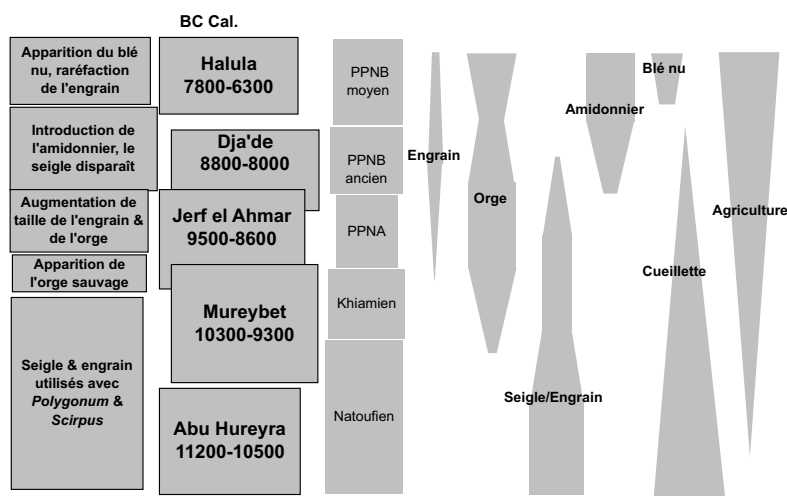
BC Cal.

Apparition du blé nu, raréfaction de l'engrain

Halula 7800-6300

PPNB moyen

Blé nu

Amidonnier

Introduction de l'amidonnier, le seigle disparaît

Dja'de 8800-8000

PPNB ancien

Engrain

Orge

Agriculture

Augmentation de taille de l'engrain & de l'orge

Jerf el Ahmar 9500-8600

PPNA

Apparition de l'orge sauvage

Cueillette

Mureybet 10300-9300

Khiamien

Seigle & engrain utilisés avec *Polygonum* & *Scirpus*

Seigle/Engrain

Natoufien

Abu Hureyra 11200-10500